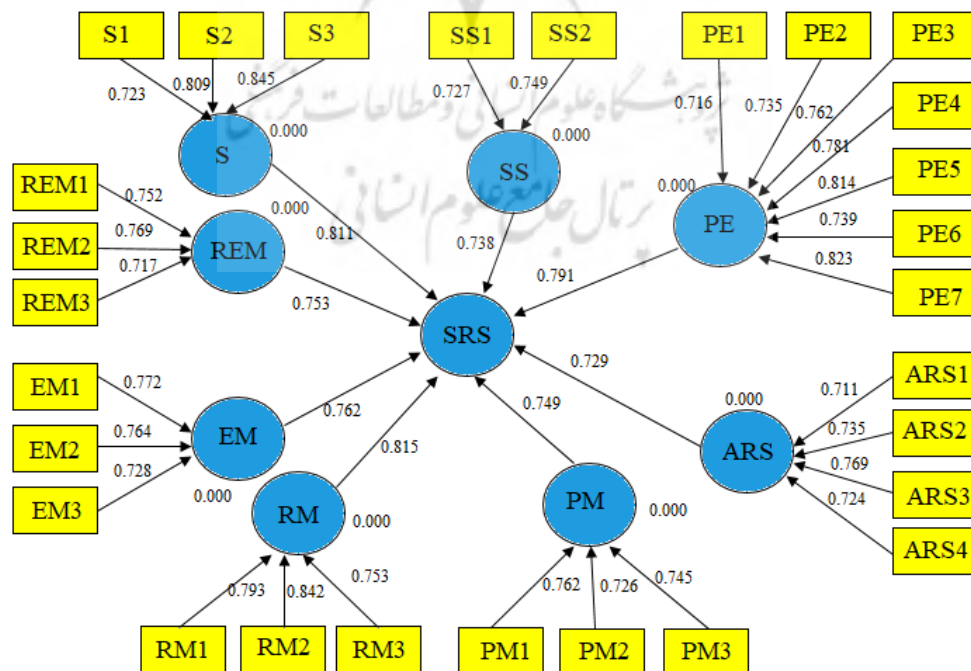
S1
S2
S3
0.723
0.809
0.845
0.000
S
SS1
SS2
0.727
0.749
0.000
SS
PE1
PE2
PE3
0.716
0.735
0.762
PE4
0.781
PE5
0.814
PE6
0.739
PE7
0.823
0.000
PE
REM1
REM2
REM3
0.752
0.769
0.717
0.000
REM
0.811
0.738
0.791
0.753
SRS
EM1
EM2
EM3
0.772
0.764
0.728
EM
0.000
0.762
0.815
RM
0.000
0.749
0.729
ARS1
ARS2
ARS3
ARS4
0.711
0.735
0.769
0.724
0.000
ARS
PM
0.000
RM1
RM2
RM3
0.793
0.842
0.753
PM1
PM2
PM3
0.762
0.726
0.745
پژوهشگاه علوم انسانی و مطالعات فرهنگی
پرتال جامع علوم انسانی